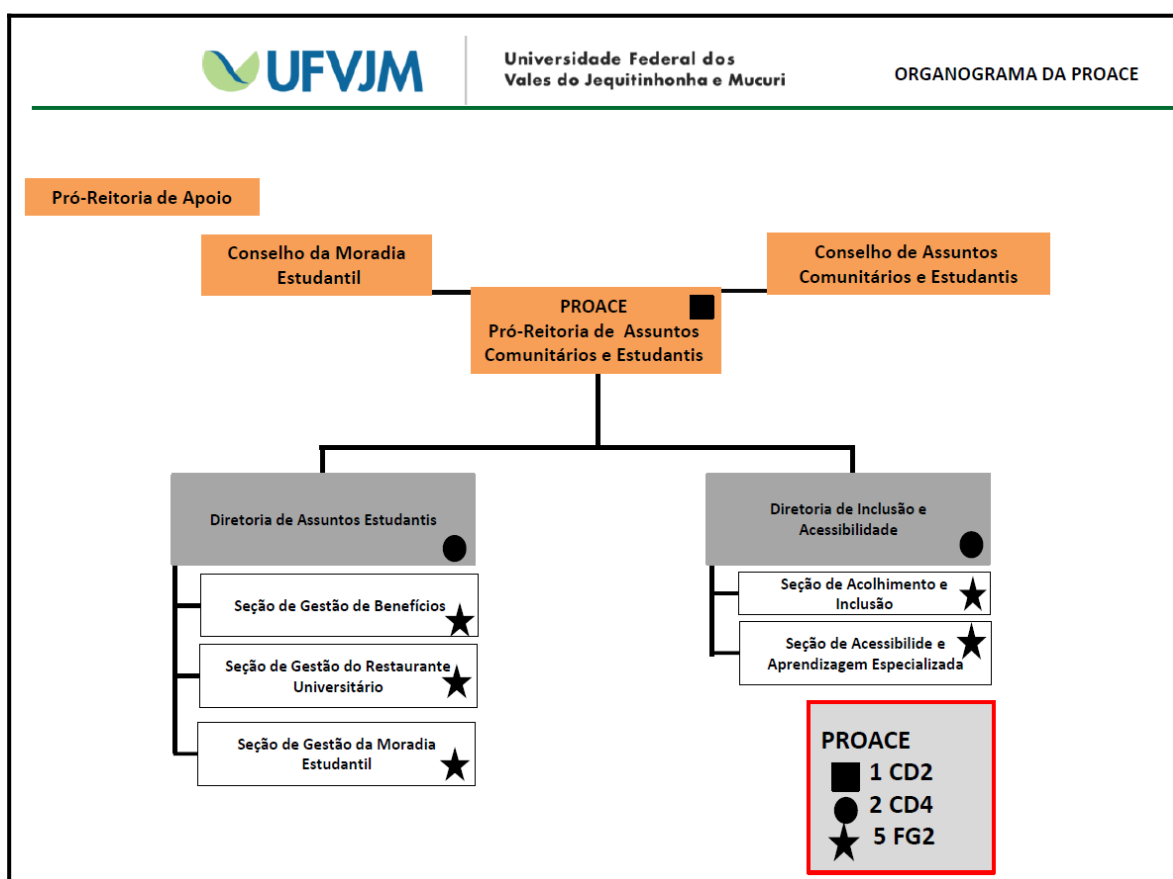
UFVJM

Universidade Federal dos Vales do Jequitinhonha e Mucuri

ORGANOGRAMA DA PROACE

Pró-Reitoria de Apoio

Conselho da Moradia Estudantil

Conselho de Assuntos Comunitários e Estudantis

PROACE
Pró-Reitoria de Assuntos Comunitários e Estudantis

Diretoria de Assuntos Estudantis

Seção de Gestão de Benefícios

Seção de Gestão do Restaurante Universitário

Seção de Gestão da Moradia Estudantil

Diretoria de Inclusão e Acessibilidade

Seção de Acolhimento e Inclusão

Seção de Acessibilide e Aprendizagem Especializada

PROACE
1 CD2
2 CD4
5 FG2